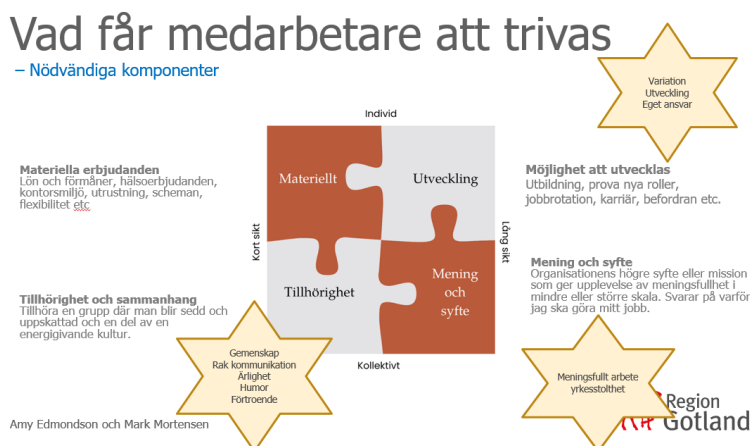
Vad får medarbetare att trivas

– Nödvändiga komponenter

Variation
Utveckling
Eget ansvar

Individ

Materiellt

Utveckling

Tillhörighet

Mening och syfte

Kort sikt

Lång sikt

Kollektivt

Materiella erbjudanden
Lön och förmåner, hälsoerbjudanden, kontorsmiljö, utrustning, scheman, flexibilitet etc

Möjlighet att utvecklas
Utbildning, prova nya roller, jobbrotation, karriär, befordran etc.

Mening och syfte
Organisationens högre syfte eller mission som ger upplevelse av meningsfullhet i mindre eller större skala. Svarar på varför jag ska göra mitt jobb.

Tillhörighet och sammanhang
Tillhöra en grupp där man blir sedd och uppskattad och en del av en energigivande kultur.

Gemenskap
Rak kommunikation
Ärlighet
Humor
Förtroende

Meningsfullt arbete
yrkesstolthet

Amy Edmondson och Mark Mortensen

Region Gotland